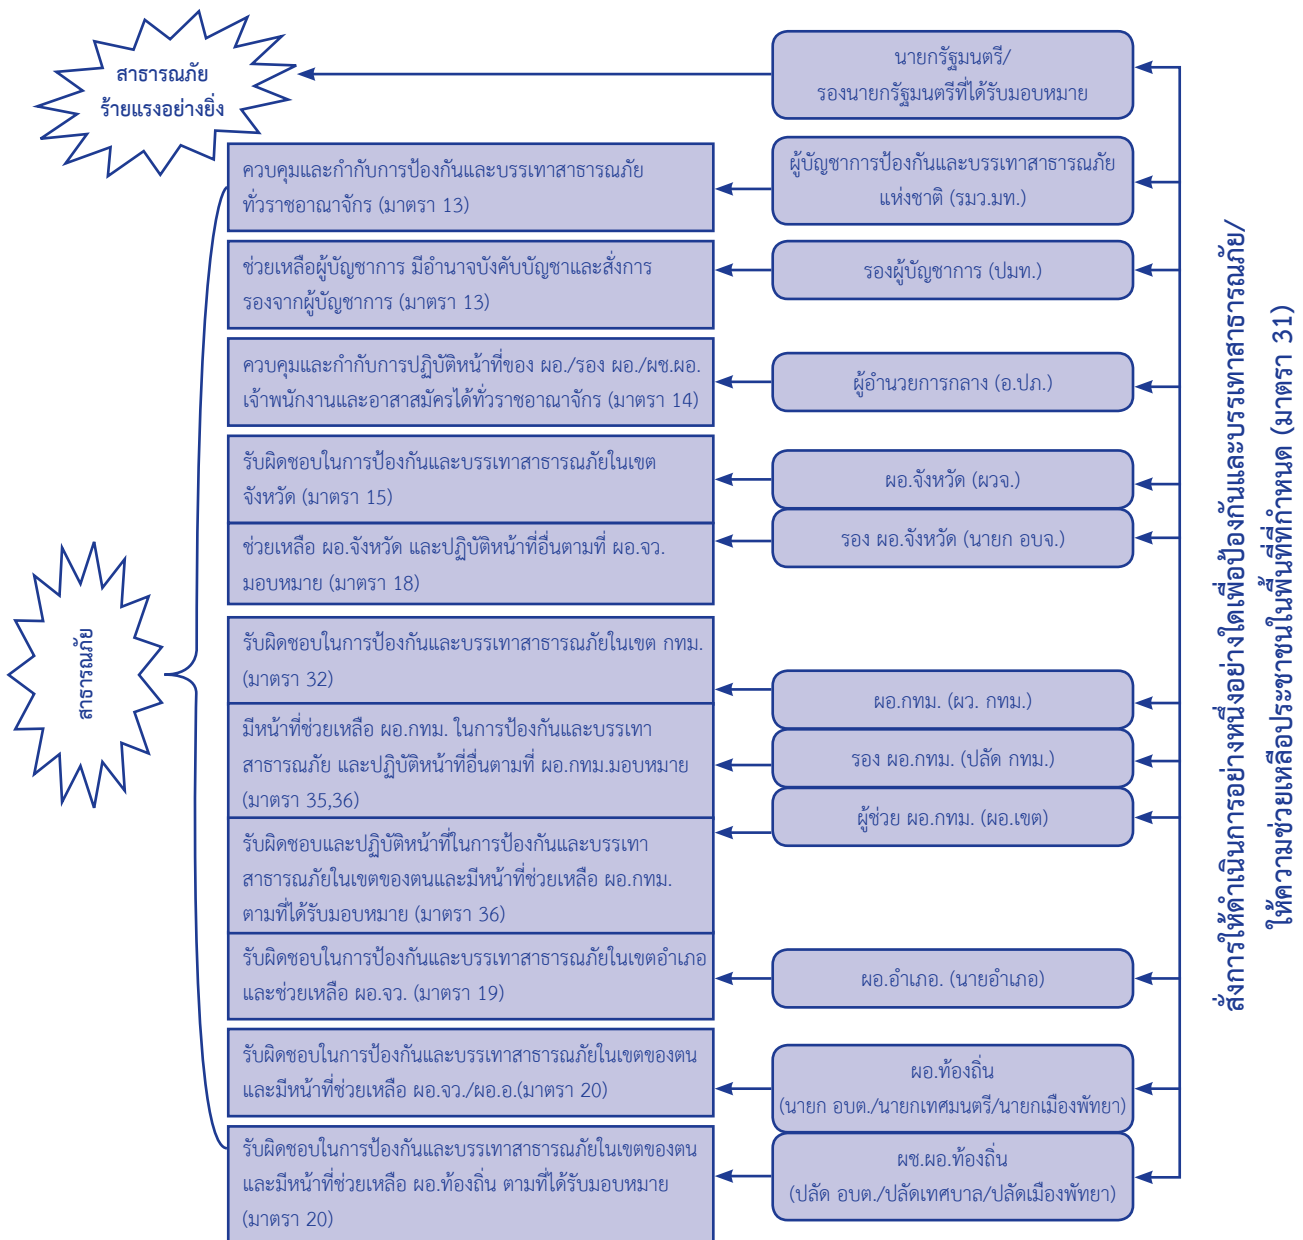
สาธารณภัย
ร้ายแรงอย่างยิ่ง

นายกรัฐมนตรี/
รองนายกรัฐมนตรีที่ได้รับมอบหมาย

ควบคุมและกำกับการป้องกันและบรรเทาสาธารณภัยทั่วราชอาณาจักร (มาตรา 13)

ผู้บัญชาการป้องกันและบรรเทาสาธารณภัยแห่งชาติ (รมว.มท.)

ช่วยเหลือผู้บัญชาการ มีอำนาจบังคับบัญชาและสั่งการรองจากผู้บัญชาการ (มาตรา 13)

รองผู้บัญชาการ (ปมท.)

ควบคุมและกำกับการปฏิบัติหน้าที่ของ ผอ./รอง ผอ./ผช.ผอ. เจ้าพนักงานและอาสาสมัครได้ทั่วราชอาณาจักร (มาตรา 14)

ผู้อำนวยการกลาง (อ.ปภ.)

รับผิดชอบในการป้องกันและบรรเทาสาธารณภัยในเขตจังหวัด (มาตรา 15)

ผอ.จังหวัด (ผวจ.)

ช่วยเหลือ ผอ.จังหวัด และปฏิบัติหน้าที่อื่นตามที่ ผอ.จว. มอบหมาย (มาตรา 18)

รอง ผอ.จังหวัด (นายก อบจ.)

สาธารณภัย

รับผิดชอบในการป้องกันและบรรเทาสาธารณภัยในเขต กทม. (มาตรา 32)

ผอ.กทม. (ผว. กทม.)

มีหน้าที่ช่วยเหลือ ผอ.กทม. ในการป้องกันและบรรเทาสาธารณภัย และปฏิบัติหน้าที่อื่นตามที่ ผอ.กทม.มอบหมาย (มาตรา 35,36)

รอง ผอ.กทม. (ปลัด กทม.)

ผู้ช่วย ผอ.กทม. (ผอ.เขต)

รับผิดชอบและปฏิบัติหน้าที่ในการป้องกันและบรรเทาสาธารณภัยในเขตของตนและมีหน้าที่ช่วยเหลือ ผอ.กทม. ตามที่ได้รับมอบหมาย (มาตรา 36)

รับผิดชอบในการป้องกันและบรรเทาสาธารณภัยในเขตอำเภอและช่วยเหลือ ผอ.จว. (มาตรา 19)

ผอ.อำเภอ. (นายอำเภอ)

รับผิดชอบในการป้องกันและบรรเทาสาธารณภัยในเขตของตนและมีหน้าที่ช่วยเหลือ ผอ.จว./ผอ.อ.(มาตรา 20)

ผอ.ท้องถิ่น
(นายก อบต./นายกเทศมนตรี/นายกเมืองพัทยา)

รับผิดชอบในการป้องกันและบรรเทาสาธารณภัยในเขตของตนและมีหน้าที่ช่วยเหลือ ผอ.ท้องถิ่น ตามที่ได้รับมอบหมาย (มาตรา 20)

ผช.ผอ.ท้องถิ่น
(ปลัด อบต./ปลัดเทศบาล/ปลัดเมืองพัทยา)

สั่งการให้ดำเนินการอย่างหนึ่งอย่างใดเพื่อป้องกันและบรรเทาสาธารณภัย/
ให้ความช่วยเหลือประชาชนในพื้นที่ที่กำหนด (มาตรา 31)